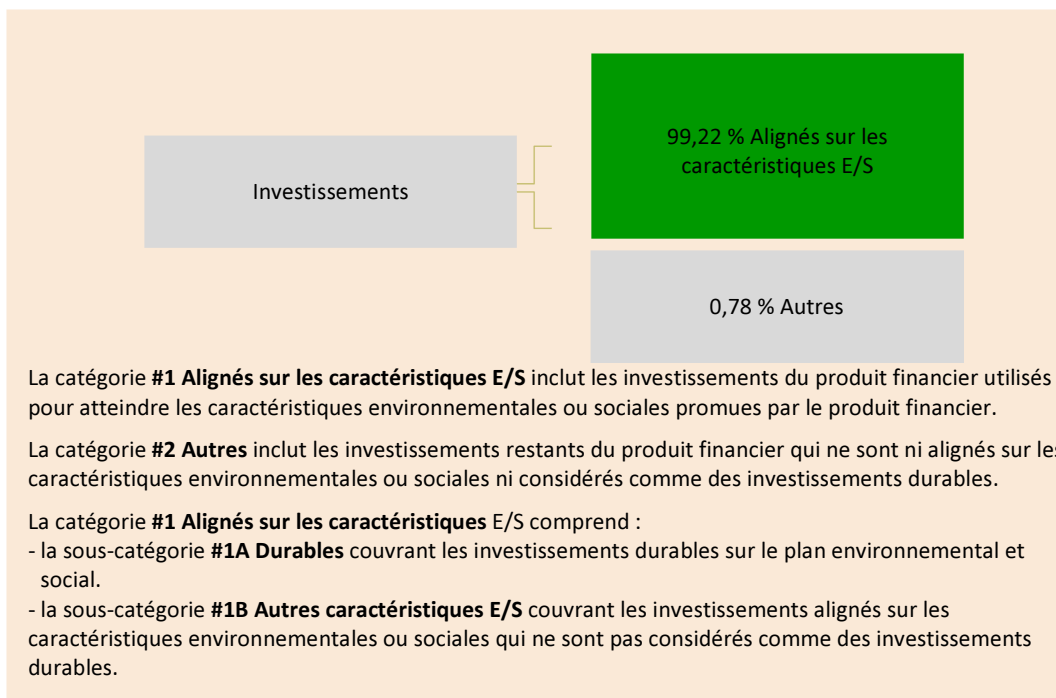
Investissements

99,22 % Alignés sur les caractéristiques E/S

0,78 % Autres

La catégorie **#1 Alignés sur les caractéristiques E/S** inclut les investissements du produit financier utilisés pour atteindre les caractéristiques environnementales ou sociales promues par le produit financier.

La catégorie **#2 Autres** inclut les investissements restants du produit financier qui ne sont ni alignés sur les caractéristiques environnementales ou sociales ni considérés comme des investissements durables.

La catégorie **#1 Alignés sur les caractéristiques** E/S comprend :
- la sous-catégorie **#1A Durables** couvrant les investissements durables sur le plan environnemental et social.
- la sous-catégorie **#1B Autres caractéristiques E/S** couvrant les investissements alignés sur les caractéristiques environnementales ou sociales qui ne sont pas considérés comme des investissements durables.